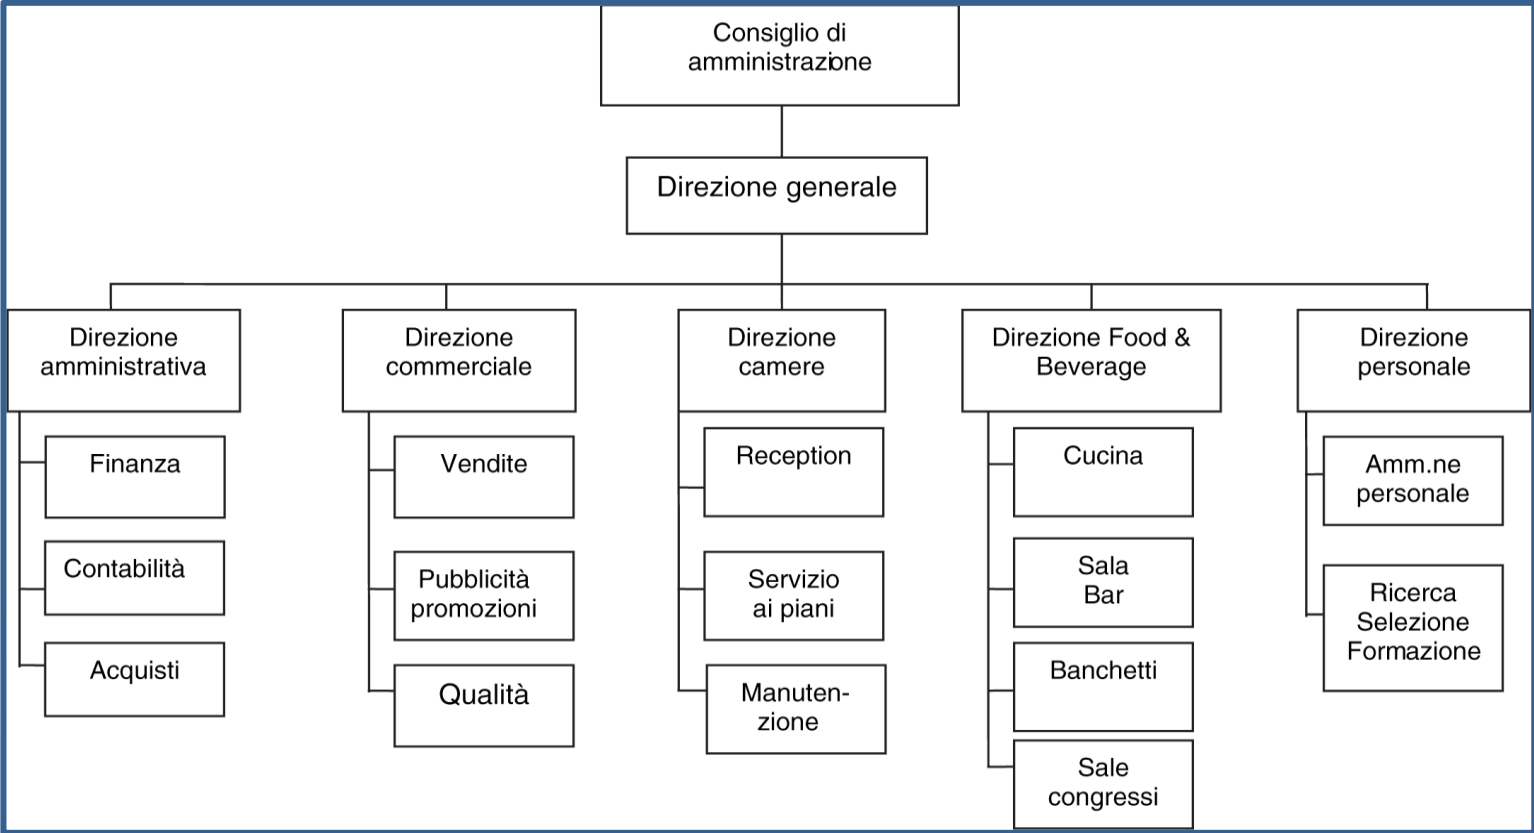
Consiglio di amministrazione

Direzione generale

Direzione amministrativa

Finanza

Contabilità

Acquisti

Direzione commerciale

Vendite

Pubblicità promozioni

Qualità

Direzione camere

Reception

Servizio ai piani

Manutenzione

Direzione Food & Beverage

Cucina

Sala Bar

Banchetti

Sale congressi

Direzione personale

Amm.ne personale

Ricerca Selezione Formazione